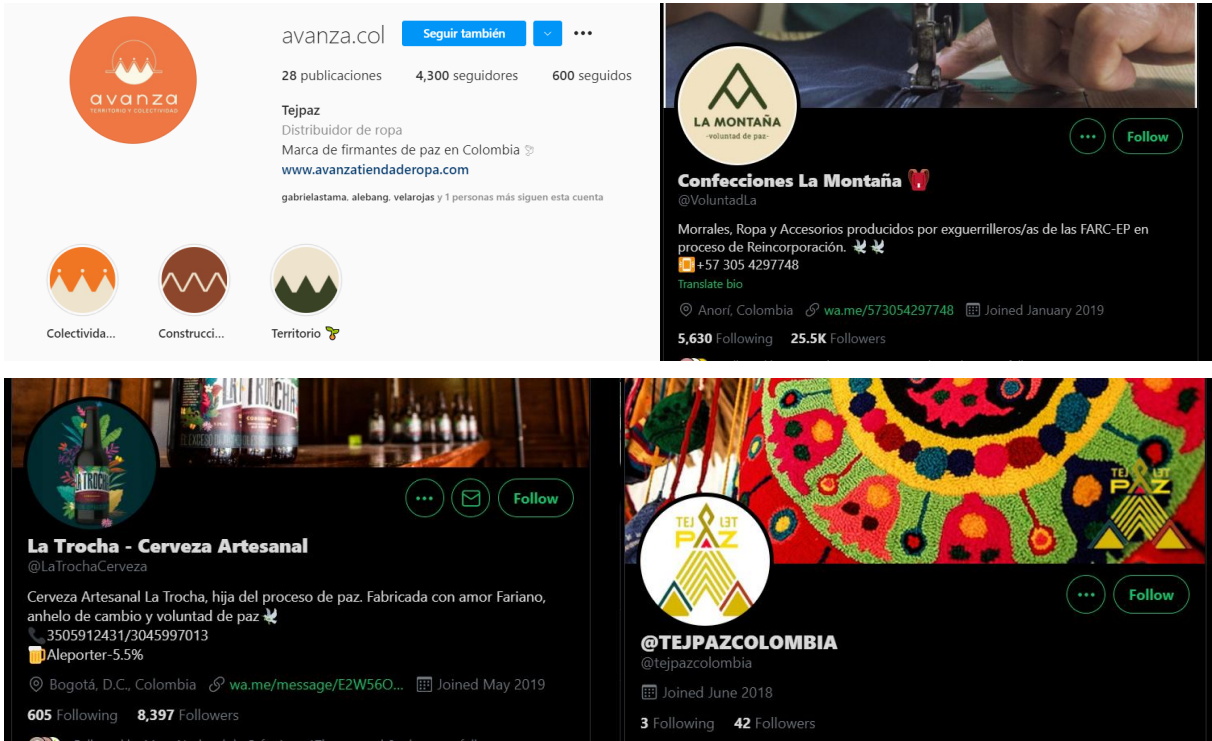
avanza
TERRITORIO Y COLECTIVIDAD

avanza.col Seguir también ...

28 publicaciones 4,300 seguidores 600 seguidos

Tejpaz
Distribuidor de ropa
Marca de firmantes de paz en Colombia 🕊
www.avanzatiendaderopa.com

gabrielastama, alebang, velarojas y 1 personas más siguen esta cuenta

Colectivida... Construcci... Territorio 🌱

LA MONTAÑA
-voluntad de paz-

Follow

Confecciones La Montaña 🎒
@VoluntadLa

Morrales, Ropa y Accesorios producidos por exguerrilleros/as de las FARC-EP en proceso de Reincorporación. 🕊🕊
📳+57 305 4297748
Translate bio

Anorí, Colombia wa.me/573054297748 Joined January 2019

5,630 Following 25.5K Followers

Follow

La Trocha - Cerveza Artesanal
@LaTrochaCerveza

Cerveza Artesanal La Trocha, hija del proceso de paz. Fabricada con amor Fariano, anhelo de cambio y voluntad de paz 🕊
📞3505912431/3045997013
🍺Aleporter-5.5%

Bogotá, D.C., Colombia wa.me/message/E2W56O... Joined May 2019

605 Following 8,397 Followers

TEJ PAZ

Follow

@TEJPAZCOLOMBIA
@tejpazcolombia

Joined June 2018

3 Following 42 Followers